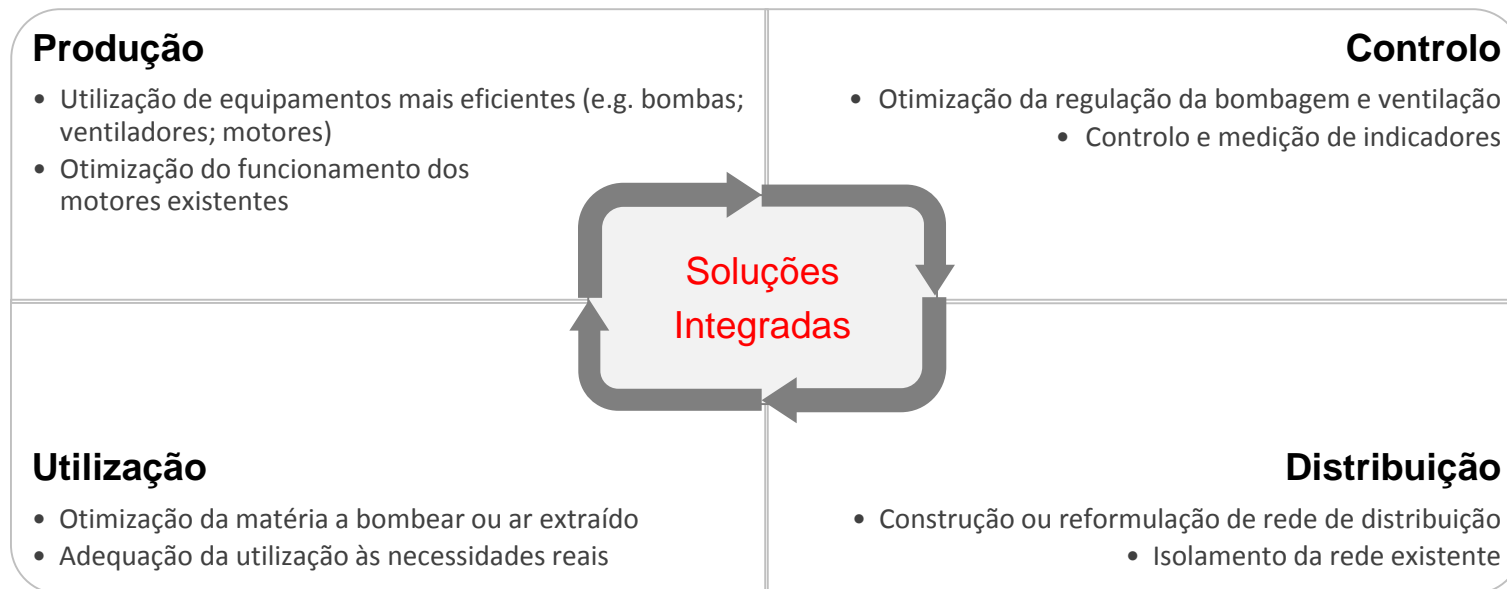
Produção

- Utilização de equipamentos mais eficientes (e.g. bombas; ventiladores; motores)
- Otimização do funcionamento dos motores existentes

Controlo

- Otimização da regulação da bombagem e ventilação
- Controlo e medição de indicadores

Soluções Integradas

Utilização

- Otimização da matéria a bombear ou ar extraído
- Adequação da utilização às necessidades reais

Distribuição

- Construção ou reformulação de rede de distribuição
- Isolamento da rede existente